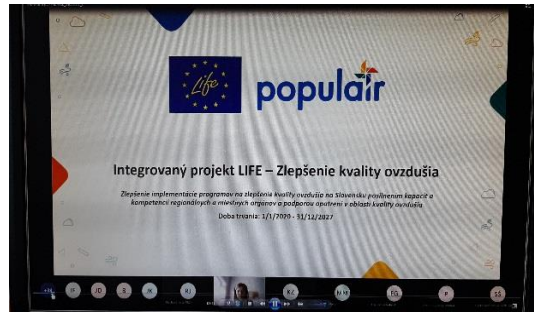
Life

populair

Integrovaný projekt LIFE – Zlepšenie kvality ovzdušia

Zlepšenie implementácie programov na zlepšenie kvality ovzdušia na Slovensku posilnením kapacít a kompetencií regionálnych a miestnych orgánov a podporou opatrení v oblasti kvality ovzdušia

Doba trvania: 1/1/2020 - 31/12/2027

JD

KZ

MM

ĽG

ŠŠ